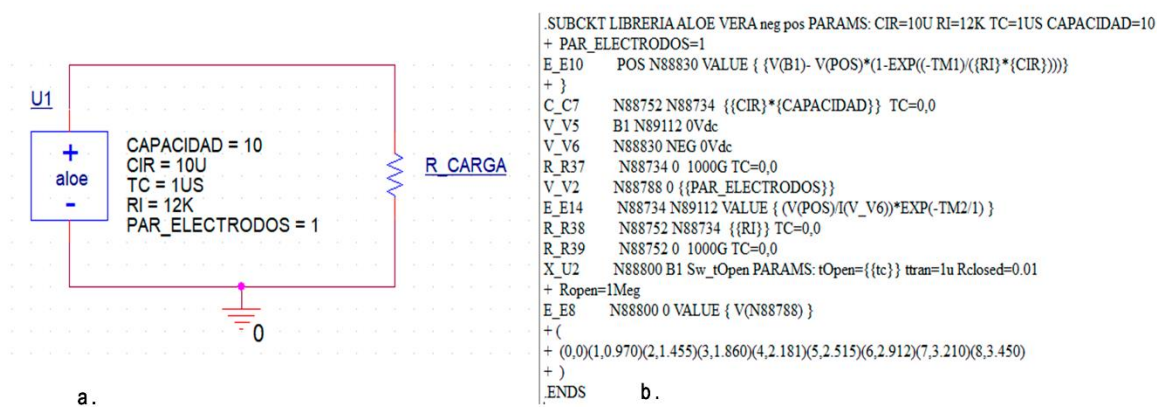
U1

+
aloe
-

CAPACIDAD = 10
CIR = 10U
TC = 1US
RI = 12K
PAR_ELECTRODOS = 1

R_CARGA

0

a.

.SUBCKT LIBRERIA ALOE VERA neg pos PARAMS: CIR=10U RI=12K TC=1US CAPACIDAD=10
+ PAR_ELECTRODOS=1
E_E10 POS N88830 VALUE { {V(B1)- V(POS)*(1-EXP((-TM1)/({RI}*{CIR})))}
+ }
C_C7 N88752 N88734 {{CIR}*{CAPACIDAD}} TC=0,0
V_V5 B1 N89112 0Vdc
V_V6 N88830 NEG 0Vdc
R_R37 N88734 0 1000G TC=0,0
V_V2 N88788 0 {{PAR_ELECTRODOS}}
E_E14 N88734 N89112 VALUE { (V(POS)/I(V_V6))*EXP(-TM2/1) }
R_R38 N88752 N88734 {{RI}} TC=0,0
R_R39 N88752 0 1000G TC=0,0
X_U2 N88800 B1 Sw_tOpen PARAMS: tOpen={{tc}} ttran=1u Rclosed=0.01
+ Ropen=1Meg
E_E8 N88800 0 VALUE { V(N88788) }
+ (
+ (0,0)(1,0.970)(2,1.455)(3,1.860)(4,2.181)(5,2.515)(6,2.912)(7,3.210)(8,3.450)
+ )
.ENDS

b.